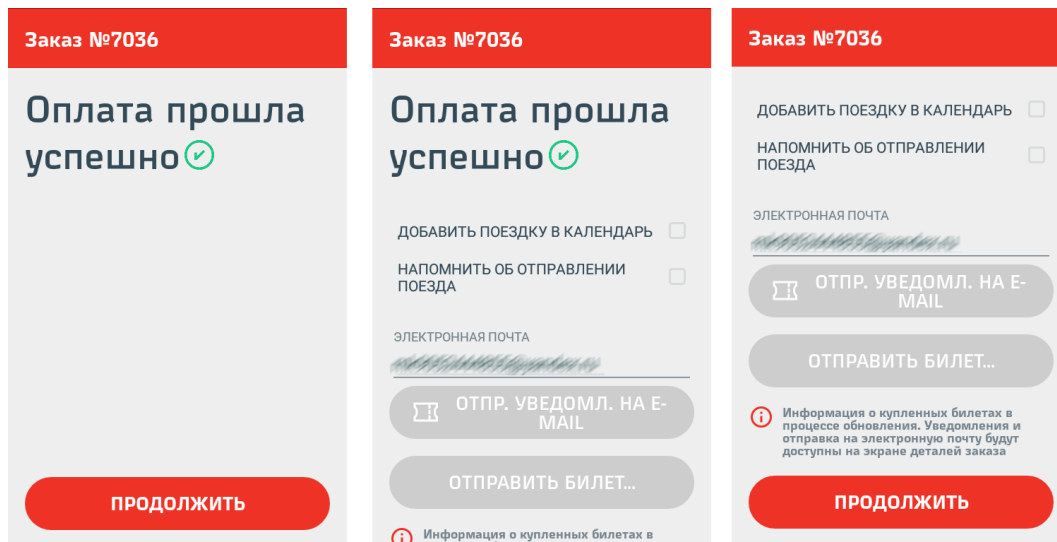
Заказ №7036

Оплата прошла успешно

ПРОДОЛЖИТЬ

Заказ №7036

Оплата прошла успешно

ДОБАВИТЬ ПОЕЗДКУ В КАЛЕНДАРЬ

НАПОМНИТЬ ОБ ОТПРАВЛЕНИИ ПОЕЗДА

ЭЛЕКТРОННАЯ ПОЧТА

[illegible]

ОТПР. УВЕДОМЛ. НА E-MAIL

ОТПРАВИТЬ БИЛЕТ...

Информация о купленных билетах в

Заказ №7036

ДОБАВИТЬ ПОЕЗДКУ В КАЛЕНДАРЬ

НАПОМНИТЬ ОБ ОТПРАВЛЕНИИ ПОЕЗДА

ЭЛЕКТРОННАЯ ПОЧТА

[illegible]

ОТПР. УВЕДОМЛ. НА E-MAIL

ОТПРАВИТЬ БИЛЕТ...

Информация о купленных билетах в процессе обновления. Уведомления и отправка на электронную почту будут доступны на экране деталей заказа

ПРОДОЛЖИТЬ